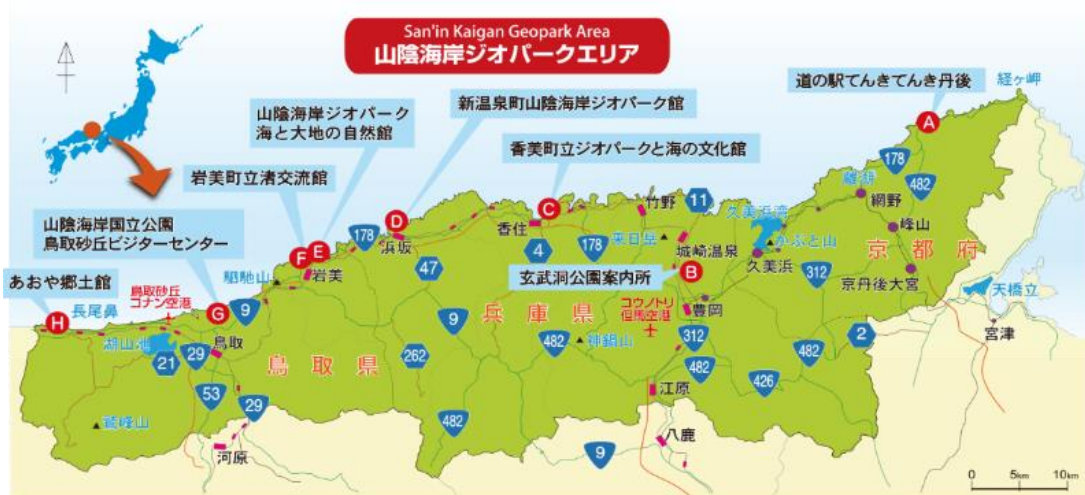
San'in Kaigan Geopark Area
山陰海岸ジオパークエリア

道の駅てんきてんき丹後
経ヶ岬
A
新温泉町山陰海岸ジオパーク館
香美町立ジオパークと海の文化館
山陰海岸ジオパーク
海と大地の自然館
岩美町立渚交流館
山陰海岸国立公園
鳥取砂丘ビジターセンター
あおや郷土館
玄武洞公園案内所
B
C
D
E
F
G
H
178
482
11
178
4
178
47
9
9
29
21
53
29
262
482
482
312
482
426
312
2
9
竹野
香住
浜坂
岩美
来日岳
城崎温泉
久美浜湾
かぶと山
久美浜
網野
峰山
京丹後大宮
京都府
天橋立
宮津
兵庫県
鳥取県
豊岡
コウノトリ
但馬空港
神鍋山
江原
八鹿
駟馳山
鳥取砂丘
コナン空港
長尾鼻
湖山池
鳥取
鷲峰山
河原
0
5km
10km